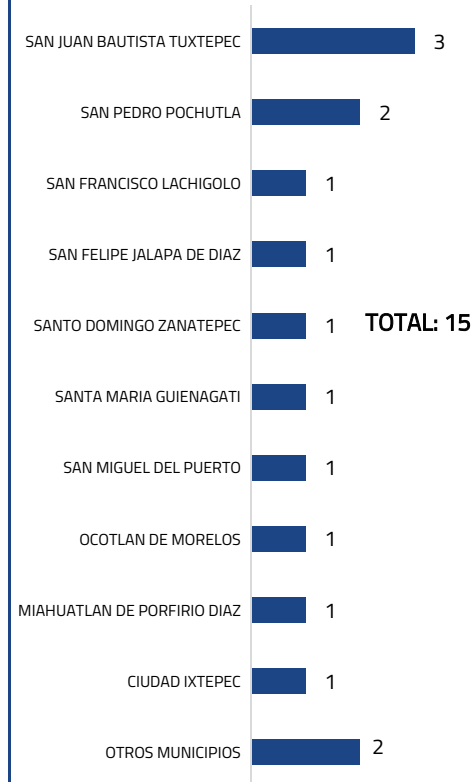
SAN JUAN BAUTISTA TUXTEPEC 3

SAN PEDRO POCHUTLA 2

SAN FRANCISCO LACHIGOLO 1

SAN FELIPE JALAPA DE DIAZ 1

SANTO DOMINGO ZANATEPEC 1

TOTAL: 15

SANTA MARIA GUIENAGATI 1

SAN MIGUEL DEL PUERTO 1

OCOTLAN DE MORELOS 1

MIAHUATLAN DE PORFIRIO DIAZ 1

CIUDAD IXTEPEC 1

OTROS MUNICIPIOS 2